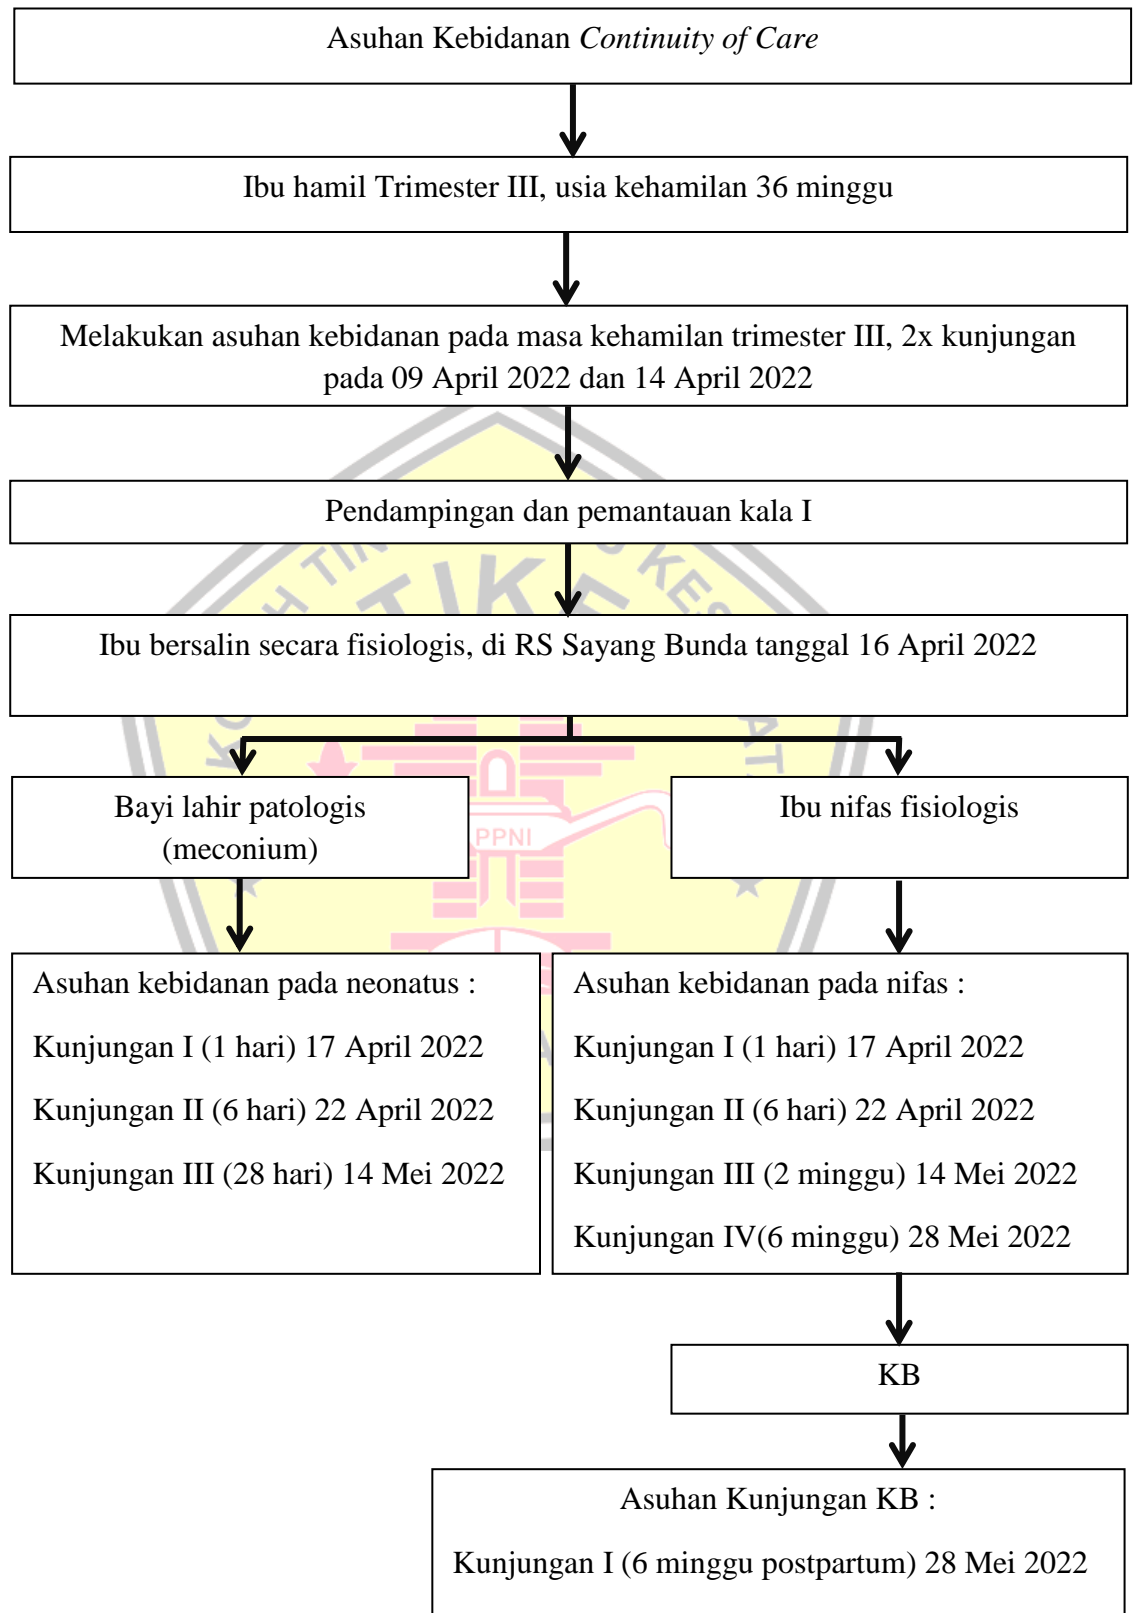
Asuhan Kebidanan *Continuity of Care*

Ibu hamil Trimester III, usia kehamilan 36 minggu

Melakukan asuhan kebidanan pada masa kehamilan trimester III, 2x kunjungan pada 09 April 2022 dan 14 April 2022

Pendampingan dan pemantauan kala I

Ibu bersalin secara fisiologis, di RS Sayang Bunda tanggal 16 April 2022

Bayi lahir patologis (meconium)

Ibu nifas fisiologis

Asuhan kebidanan pada neonatus :

Kunjungan I (1 hari) 17 April 2022

Kunjungan II (6 hari) 22 April 2022

Kunjungan III (28 hari) 14 Mei 2022

Asuhan kebidanan pada nifas :

Kunjungan I (1 hari) 17 April 2022

Kunjungan II (6 hari) 22 April 2022

Kunjungan III (2 minggu) 14 Mei 2022

Kunjungan IV(6 minggu) 28 Mei 2022

KB

Asuhan Kunjungan KB :

Kunjungan I (6 minggu postpartum) 28 Mei 2022